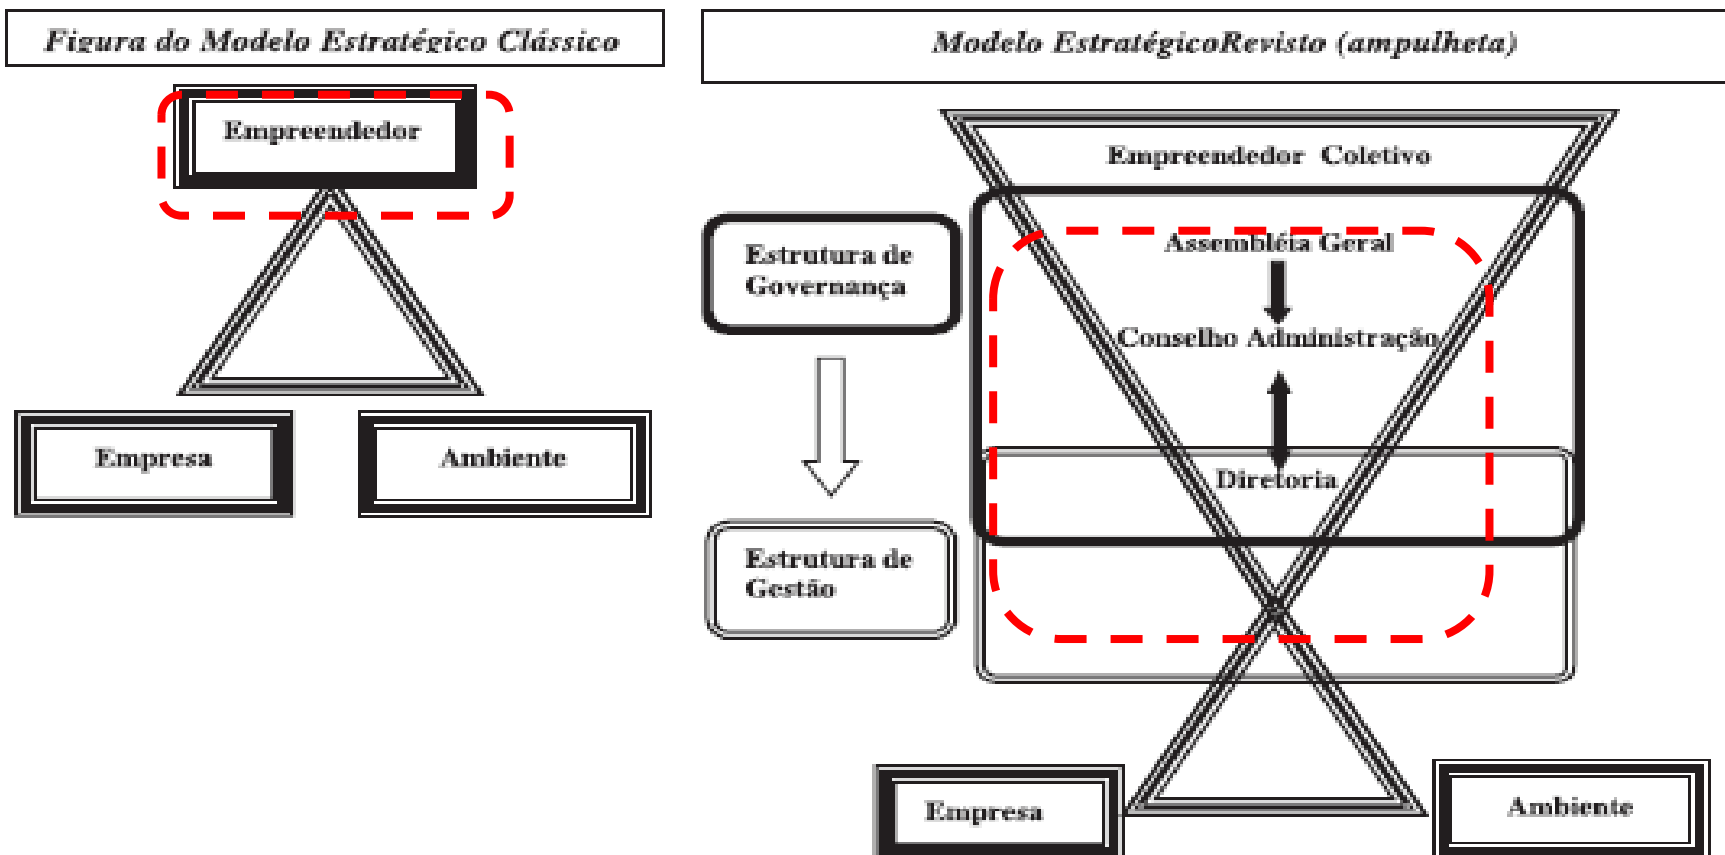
Figura do Modelo Estratégico Clássico

Empreendedor

Empresa

Ambiente

Modelo EstratégicoRevisto (ampulheta)

Empreendedor Coletivo

Estrutura de Governança

Assembléia Geral

Conselho Administração

Diretoria

Estrutura de Gestão

Empresa

Ambiente